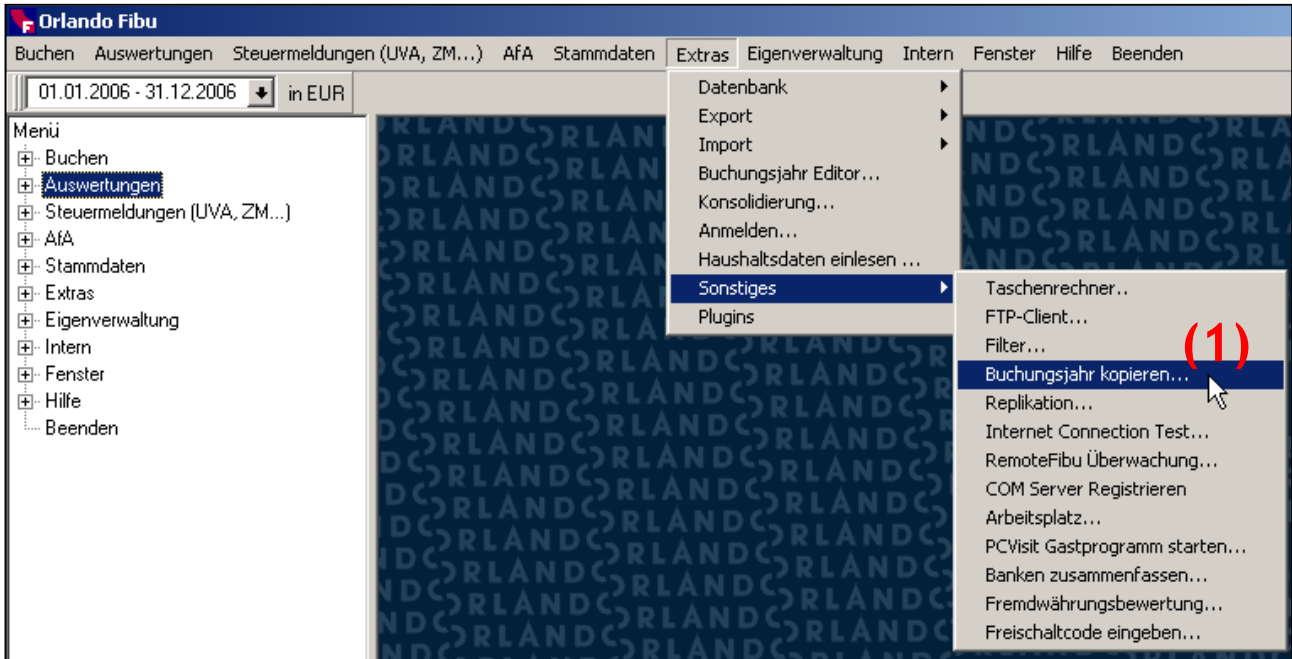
Orlando Fibu

Buchen Auswertungen Steuermeldungen (UVA, ZM...) AfA Stammdaten Extras Eigenverwaltung Intern Fenster Hilfe Beenden

01.01.2006 - 31.12.2006 in EUR

Menü
Buchen
Auswertungen
Steuermeldungen (UVA, ZM...)
AfA
Stammdaten
Extras
Eigenverwaltung
Intern
Fenster
Hilfe
Beenden

Datenbank
Export
Import
Buchungsjahr Editor...
Konsolidierung...
Anmelden...
Haushaltsdaten einlesen ...
Sonstiges
Plugins

Taschenrechner..
FTP-Client...
Filter...
Buchungsjahr kopieren...
Replikation...
Internet Connection Test...
RemoteFibu Überwachung...
COM Server Registrieren
Arbeitsplatz...
PCVisit Gastprogramm starten...
Banken zusammenfassen...
Fremdwährungsbewertung...
Freischaltcode eingeben...

(1)